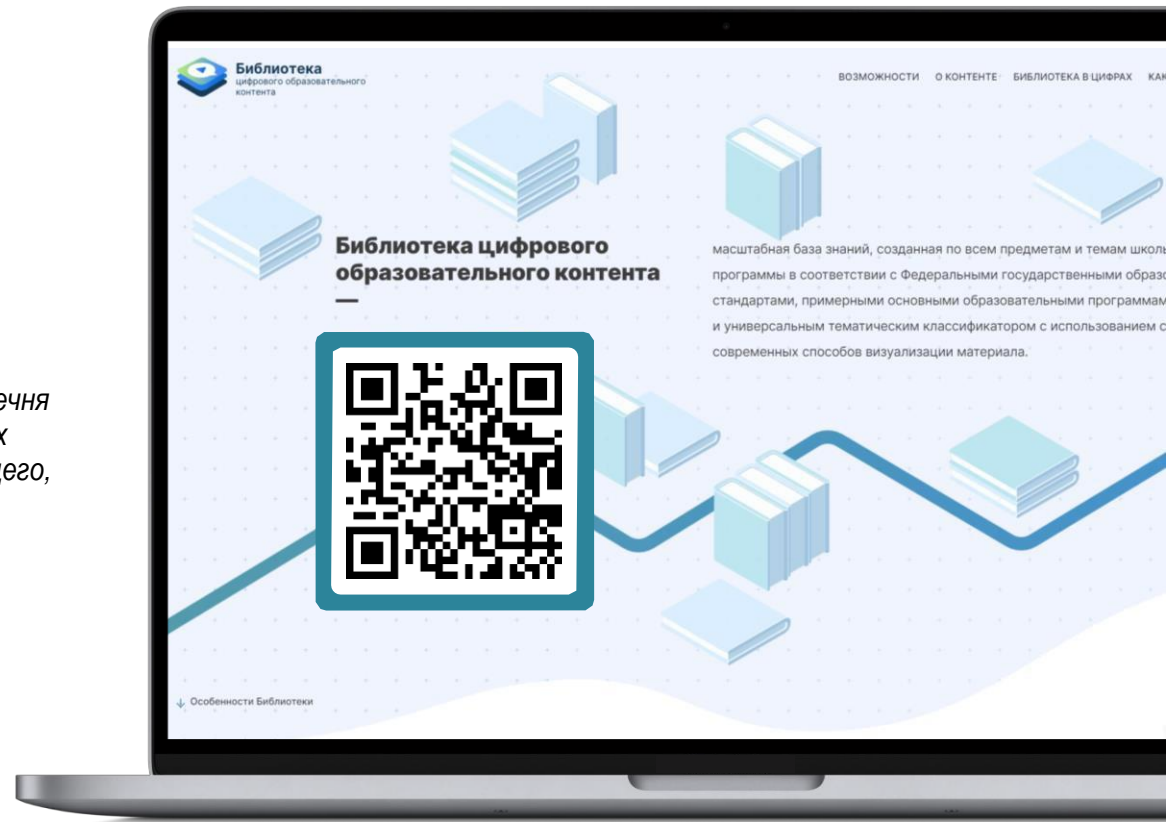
ечня
х
дего,

Библиотека
цифрового образовательного контента

ВОЗМОЖНОСТИ О КОНТЕНТЕ БИБЛИОТЕКА В ЦИФРАХ КАК

Библиотека цифрового образовательного контента
—

масштабная база знаний, созданная по всем предметам и темам школь программы в соответствии с Федеральными государственными образо стандартами, примерными основными образовательными программам и универсальным тематическим классификатором с использованием с современных способов визуализации материала.

↓ Особенности Библиотеки